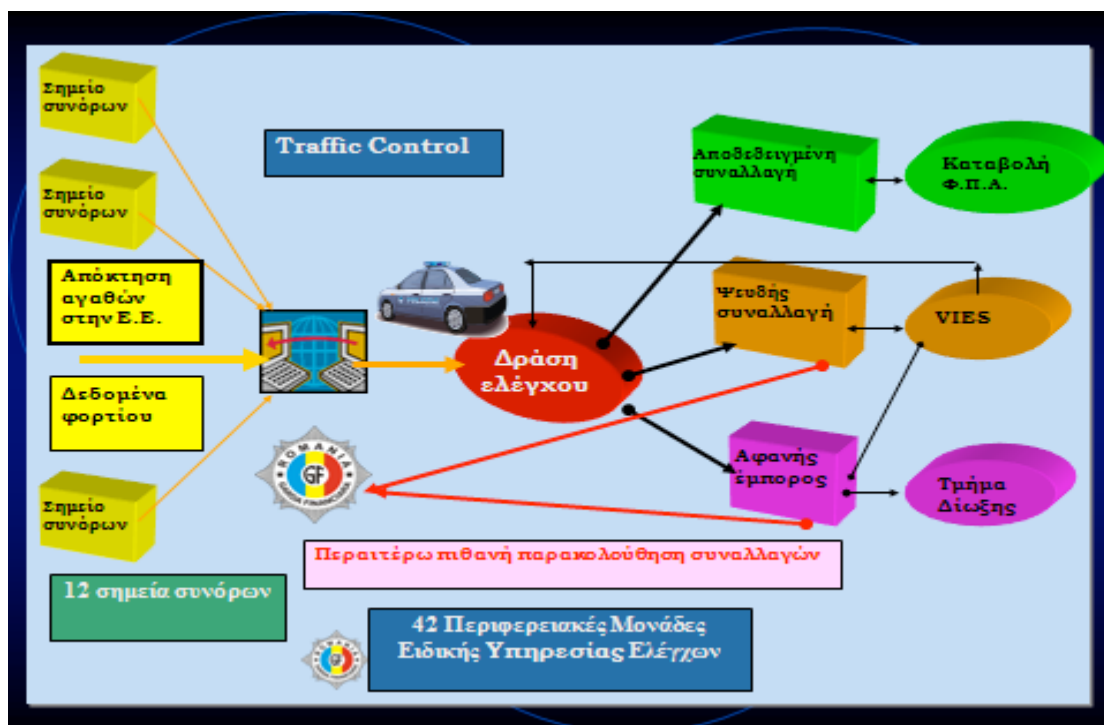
Σημείο συνόρων

Σημείο συνόρων

Απόκτηση αγαθών στην Ε.Ε.

Δεδομένα φορτίου

Σημείο συνόρων

Traffic Control

Αποδεδειγμένη συναλλαγή

Καταβολή Φ.Π.Α.

Ψευδής συναλλαγή

VIES

Δράση ελέγχου

Αφανής έμπορος

Τμήμα Δίωξης

ROMANIA GF GARDA FINANCIARA

Περαιτέρω πιθανή παρακολούθηση συναλλαγών

12 σημεία συνόρων

42 Περιφερειακές Μονάδες Ειδικής Υπηρεσίας Ελέγχων